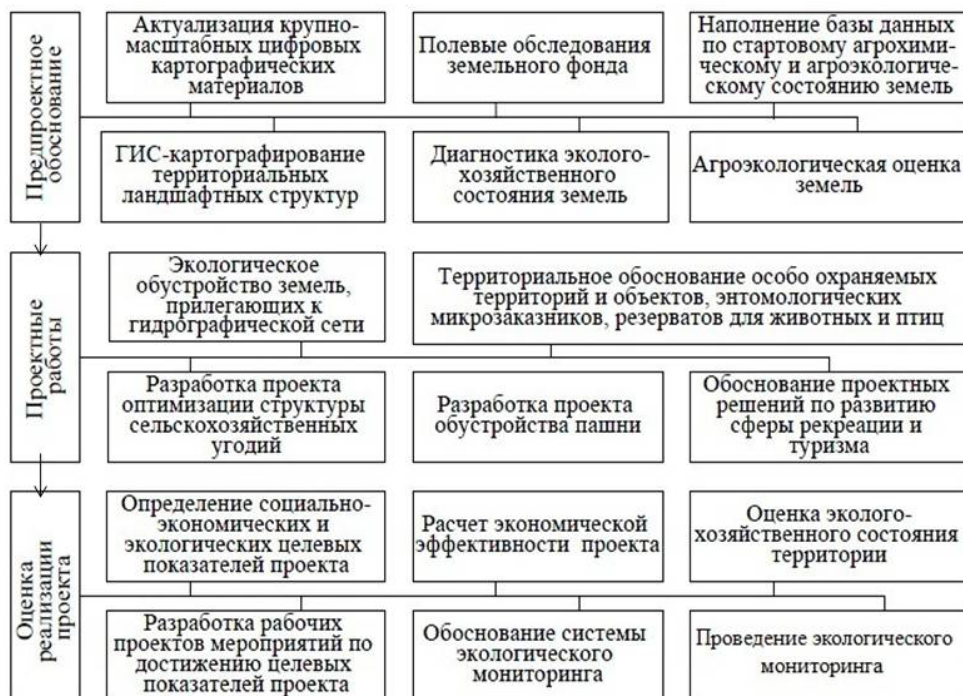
Предпроектное обоснование

Актуализация крупномасштабных цифровых картографических материалов

Полевые обследования земельного фонда

Наполнение базы данных по стартовому агрохимическому и агроэкологическому состоянию земель

ГИС-картографирование территориальных ландшафтных структур

Диагностика эколого-хозяйственного состояния земель

Агроэкологическая оценка земель

Проектные работы

Экологическое обустройство земель, прилегающих к гидрографической сети

Территориальное обоснование особо охраняемых территорий и объектов, энтомологических микрозаказников, резерватов для животных и птиц

Разработка проекта оптимизации структуры сельскохозяйственных угодий

Разработка проекта обустройства пашни

Обоснование проектных решений по развитию сферы рекреации и туризма

Оценка реализации проекта

Определение социально-экономических и экологических целевых показателей проекта

Расчет экономической эффективности проекта

Оценка эколого-хозяйственного состояния территории

Разработка рабочих проектов мероприятий по достижению целевых показателей проекта

Обоснование системы экологического мониторинга

Проведение экологического мониторинга